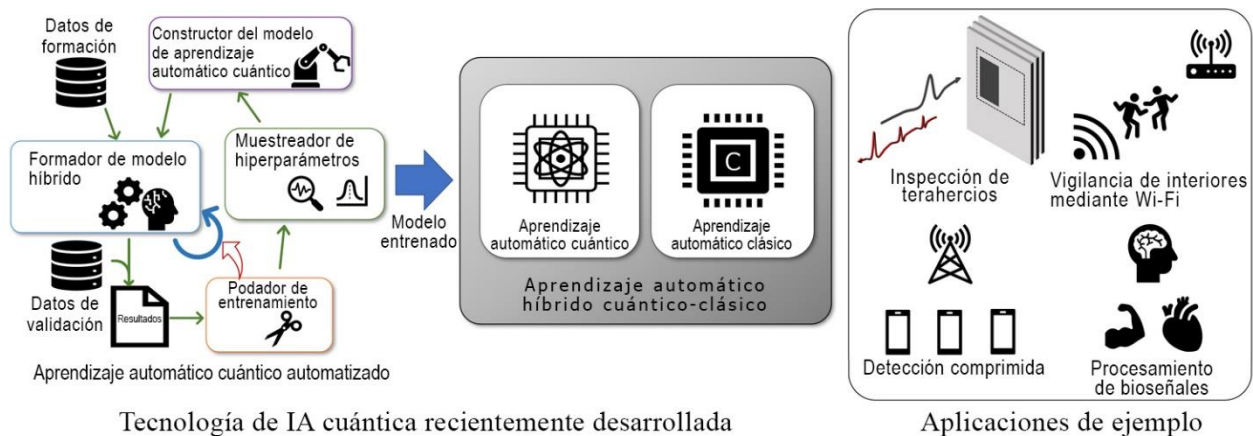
Datos de formación

Constructor del modelo de aprendizaje automático cuántico

Formador de modelo híbrido

Muestreador de hiperparámetros

Datos de validación

Resultados

Podador de entrenamiento

Aprendizaje automático cuántico automatizado

Modelo entrenado

C

Aprendizaje automático cuántico

Aprendizaje automático clásico

Aprendizaje automático híbrido cuántico-clásico

Inspección de terahercios

Vigilancia de interiores mediante Wi-Fi

Detección comprimida

Procesamiento de bioseñales

Tecnología de IA cuántica recientemente desarrollada

Aplicaciones de ejemplo